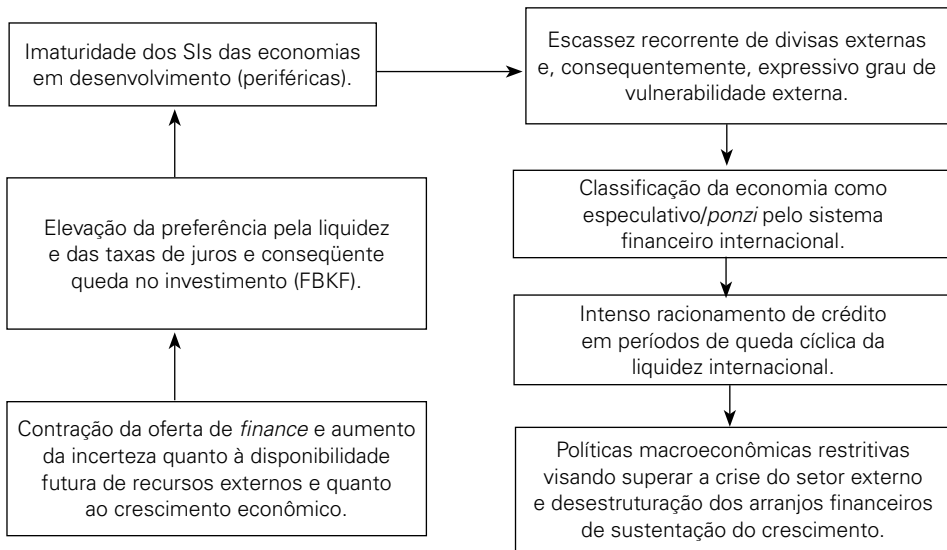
Imaturidade dos SIs das economias em desenvolvimento (periféricas).

Escassez recorrente de divisas externas e, consequentemente, expressivo grau de vulnerabilidade externa.

Classificação da economia como especulativo/ponzi pelo sistema financeiro internacional.

Intenso racionamento de crédito em períodos de queda cíclica da liquidez internacional.

Políticas macroeconômicas restritivas visando superar a crise do setor externo e desestruturação dos arranjos financeiros de sustentação do crescimento.

Contração da oferta de finance e aumento da incerteza quanto à disponibilidade futura de recursos externos e quanto ao crescimento econômico.

Elevação da preferência pela liquidez e das taxas de juros e conseqüente queda no investimento (FBKF).